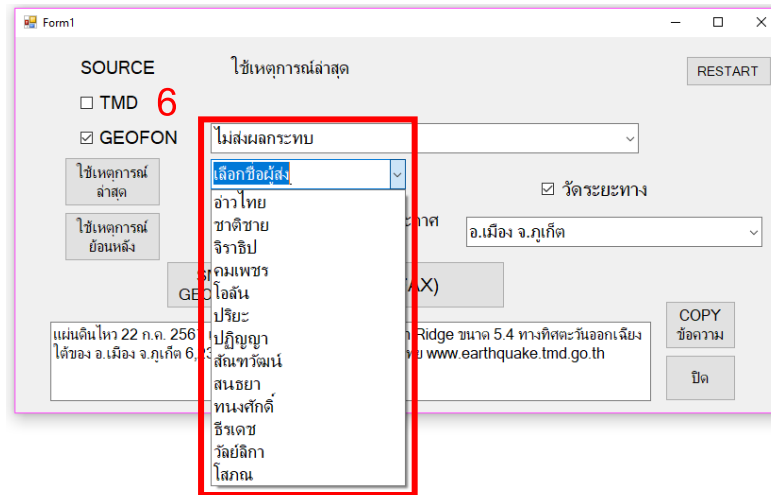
Form1

SOURCE ใช้เหตุการณ์ล่าสุด RESTART

☐ TMD 6

☑ GEOFON

ไม่ส่งผลกระทบ

เลือกชื่อผู้ส่ง

อ่าวไทย
ชาติชาย
จิราธิป
คมเพชร
โอลัน
ปรียะ
ปฏิญญา
สัณหวัฒน์
สนธยา
ทนงศักดิ์
ธีรเดช
วัลย์ลิกา
โสภณ

ใช้เหตุการณ์ล่าสุด

ใช้เหตุการณ์ย้อนหลัง

☑ วัดระยะทาง

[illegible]ะกาศ อ.เมือง จ.ภูเก็ต

S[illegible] GEO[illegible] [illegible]AX)

แผ่นดินไหว 22 ก.ค. 256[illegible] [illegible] Ridge ขนาด 5.4 ทางทิศตะวันออกเฉียงใต้ของ อ.เมือง จ.ภูเก็ต 6,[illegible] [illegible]ย www.earthquake.tmd.go.th

COPY ข้อความ

ปิด